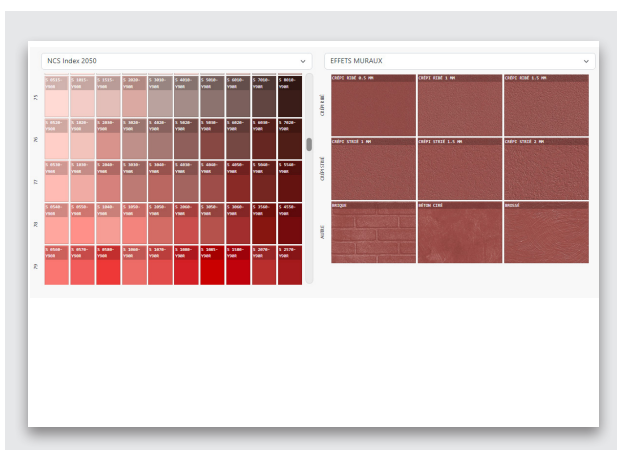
NCS Index 2050

EFFETS MURAUX

75

S 0515-Y90R | S 1015-Y90R | S 1515-Y90R | S 2020-Y90R | S 3020-Y90R | S 4020-Y90R | S 5020-Y90R | S 6020-Y90R | S 7020-Y90R | S 8010-Y90R

76

S 0520-Y90R | S 1020-Y90R | S 2020-Y90R | S 3020-Y90R | S 4030-Y90R | S 5030-Y90R | S 6030-Y90R | S 6030-Y90R | S 7020-Y90R

77

S 0530-Y90R | S 1040-Y90R | S 2040-Y90R | S 3040-Y90R | S 4040-Y90R | S 4040-Y90R | S 4050-Y90R | S 5040-Y90R | S 5540-Y90R

78

S 0540-Y90R | S 0550-Y90R | S 2040-Y90R | S 3050-Y90R | S 3050-Y90R | S 2060-Y90R | S 3050-Y90R | S 3060-Y90R | S 3560-Y90R | S 4550-Y90R

79

S 0560-Y90R | S 0570-Y90R | S 0580-Y90R | S 2060-Y90R | S 2070-Y90R | S 1085-Y90R | S 1580-Y90R | S 2070-Y90R | S 2570-Y90R

CRÉPI RIDÉ

CRÉPI RIDÉ 0.5 MM | CRÉPI RIDÉ 1 MM | CRÉPI RIDÉ 1.5 MM

CRÉPI STRIÉ

CRÉPI STRIÉ 1 MM | CRÉPI STRIÉ 1.5 MM | CRÉPI STRIÉ 2 MM

AUTRE

BRIQUE | BÉTON CIRÉ | BROSSÉ